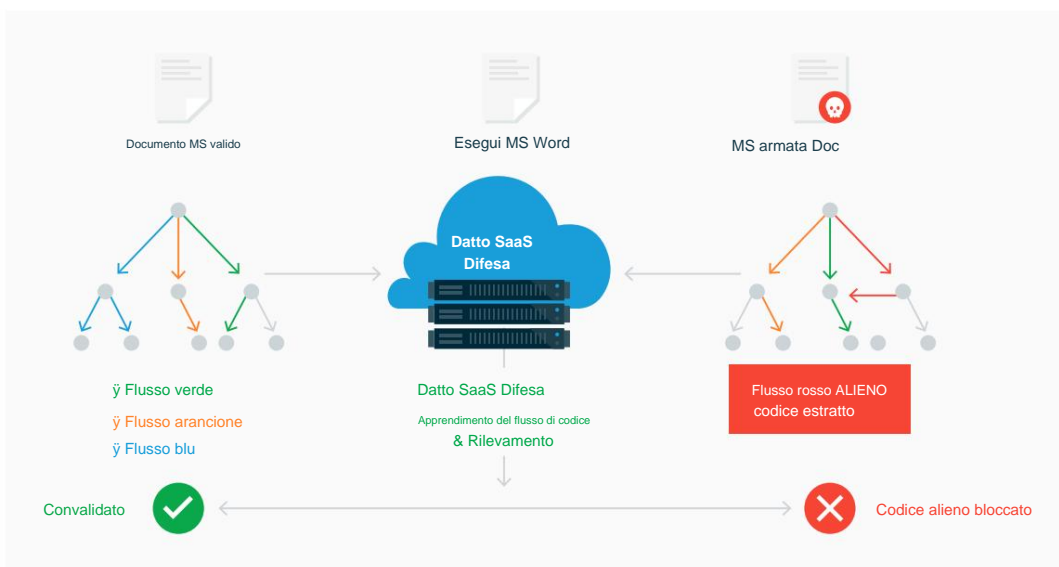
Documento MS valido

Esegui MS Word

MS armata Doc

Datto SaaS Difesa

ÿ Flusso verde

ÿ Flusso arancione

ÿ Flusso blu

Datto SaaS Difesa

Apprendimento del flusso di codice

& Rilevamento

Flusso rosso ALIENO codice estratto

Convalidato

Codice alieno bloccato